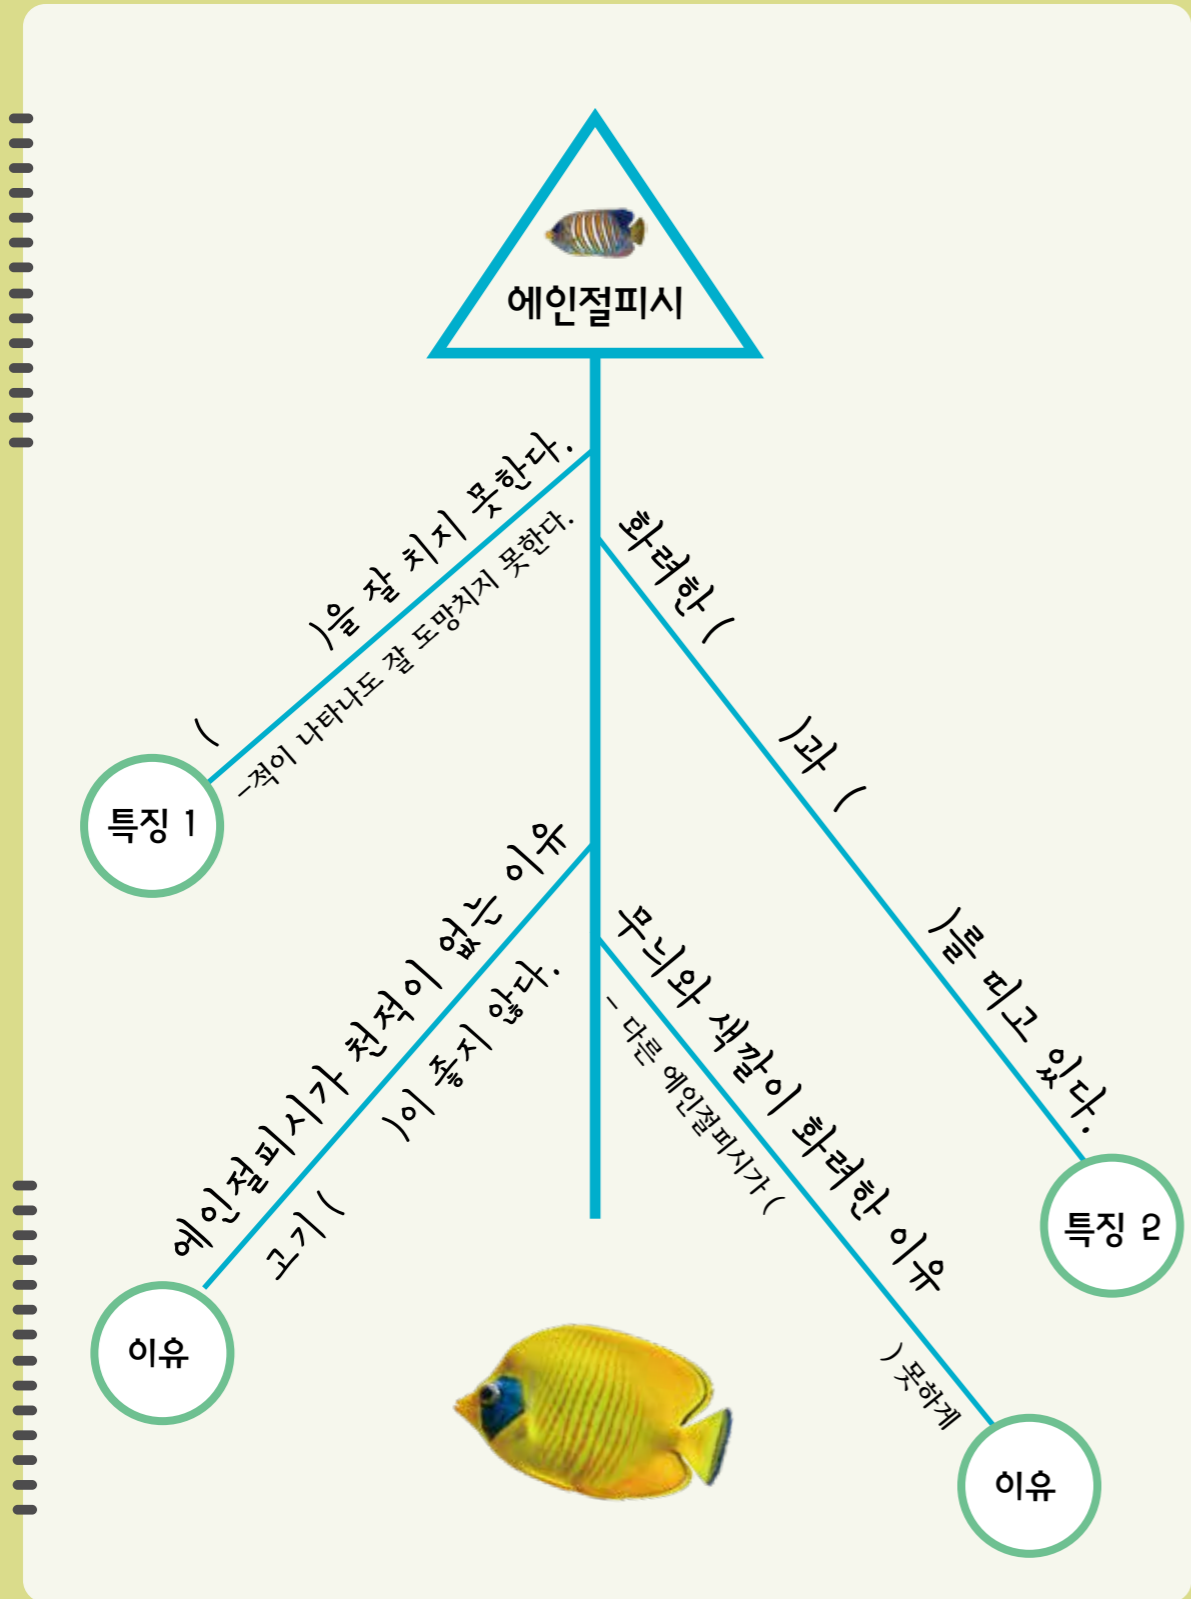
에인절피시

(　　　)을 잘 치지 못한다.

-적이 나타나도 잘 도망치지 못한다.

특징 1

화려한 (　　　)과 (　　　)를 띠고 있다.

특징 2

에인절피시가 천적이 없는 이유

고기 (　　　)이 좋지 않다.

이유

무늬와 색깔이 화려한 이유

- 다른 에인절피시가 (　　　) 못하게

이유